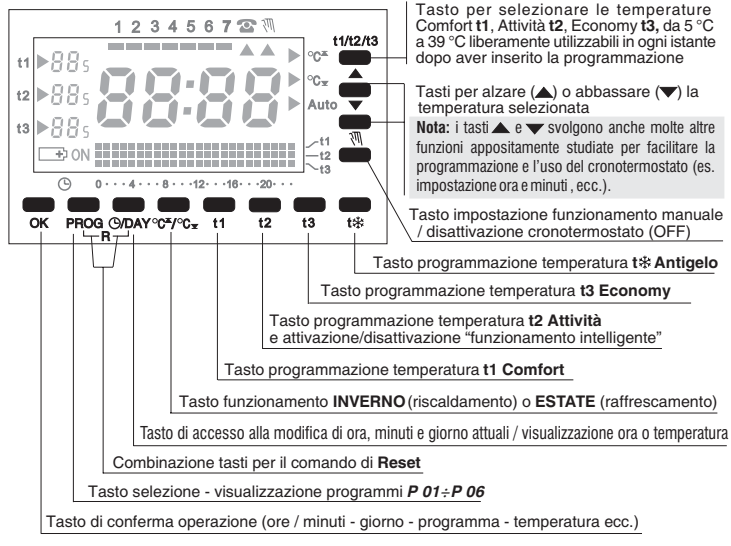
1 2 3 4 5 6 7 ☎ ☝

t1 ▶ 88 5
t2 ▶ 88 5
t3 ▶ 88 5

88:88

ON

°C ▶
°C ▶
Auto ▶

t1
t2
t3

0 · · · 4 · · · 8 · · · 12 · · · 16 · · · 20 · · ·

t1/t2/t3

Tasto per selezionare le temperature Comfort **t1**, Attività **t2**, Economy **t3,** da 5 °C a 39 °C liberamente utilizzabili in ogni istante dopo aver inserito la programmazione

Tasti per alzare (▲) o abbassare (▼) la temperatura selezionata

**Nota:** i tasti ▲ e ▼ svolgono anche molte altre funzioni appositamente studiate per facilitare la programmazione e l'uso del cronotermostato (es. impostazione ora e minuti , ecc.).

OK PROG ◷/DAY °C/°C t1 t2 t3 t❄

R

Tasto impostazione funzionamento manuale / disattivazione cronotermostato (OFF)

Tasto programmazione temperatura **t❄ Antigelo**

Tasto programmazione temperatura **t3 Economy**

Tasto programmazione temperatura **t2 Attività** e attivazione/disattivazione "funzionamento intelligente"

Tasto programmazione temperatura **t1 Comfort**

Tasto funzionamento **INVERNO** (riscaldamento) o **ESTATE** (raffrescamento)

Tasto di accesso alla modifica di ora, minuti e giorno attuali / visualizzazione ora o temperatura

Combinazione tasti per il comando di **Reset**

Tasto selezione - visualizzazione programmi ***P 01÷P 06***

Tasto di conferma operazione (ore / minuti - giorno - programma - temperatura ecc.)